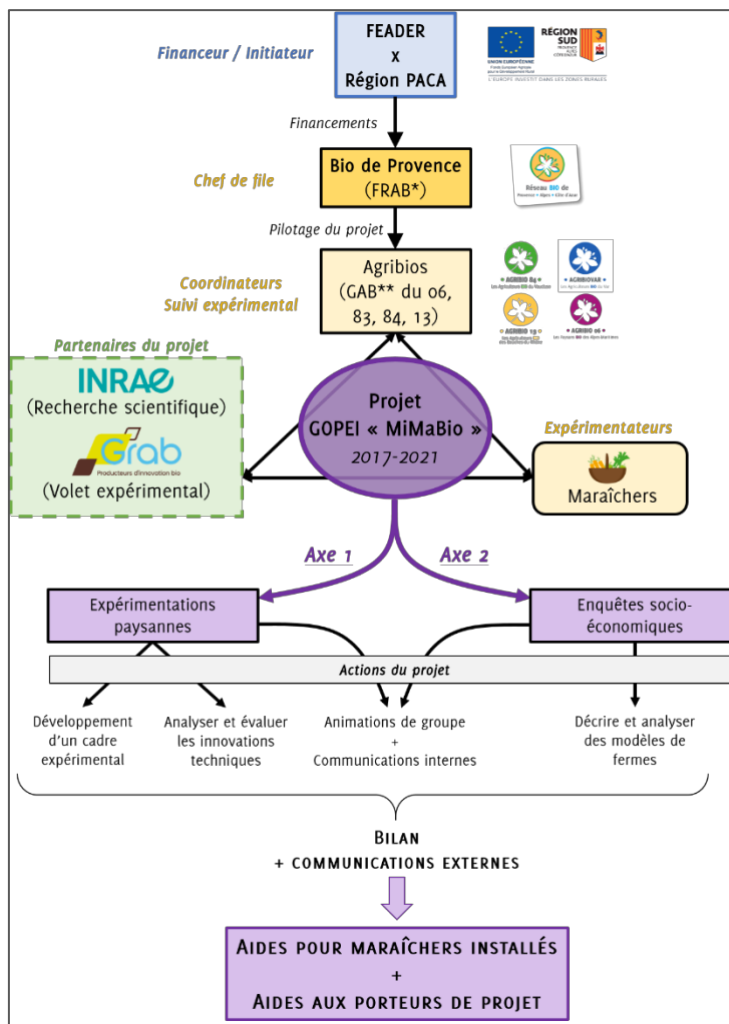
Financeur / Initiateur

FEADER
x
Région PACA

UNION EUROPÉENNE
RÉGION SUD
L'EUROPE INVESTIT DANS LES ZONES RURALES

Financements

Chef de file

Bio de Provence
(FRAB*)

Réseau BIO de Provence • Alpes • Côte d'Azur

Pilotage du projet

Coordinateurs
Suivi expérimental

Agribios
(GAB** du 06, 83, 84, 13)

AGRIBIO 84
AGRIBIOVAR
AGRIBIO 13
AGRIBIO 06

Partenaires du projet

INRAE
(Recherche scientifique)

Grab
Producteurs d'innovation bio
(Volet expérimental)

Projet
GOPEI « MiMaBio »
2017-2021

Expérimentateurs

Maraîchers

Axe 1

Axe 2

Expérimentations paysannes

Enquêtes socio-économiques

Actions du projet

Développement d'un cadre expérimental

Analyser et évaluer les innovations techniques

Animations de groupe
+
Communications internes

Décrire et analyser des modèles de fermes

Bilan
+ communications externes

Aides pour maraîchers installés
+
Aides aux porteurs de projet